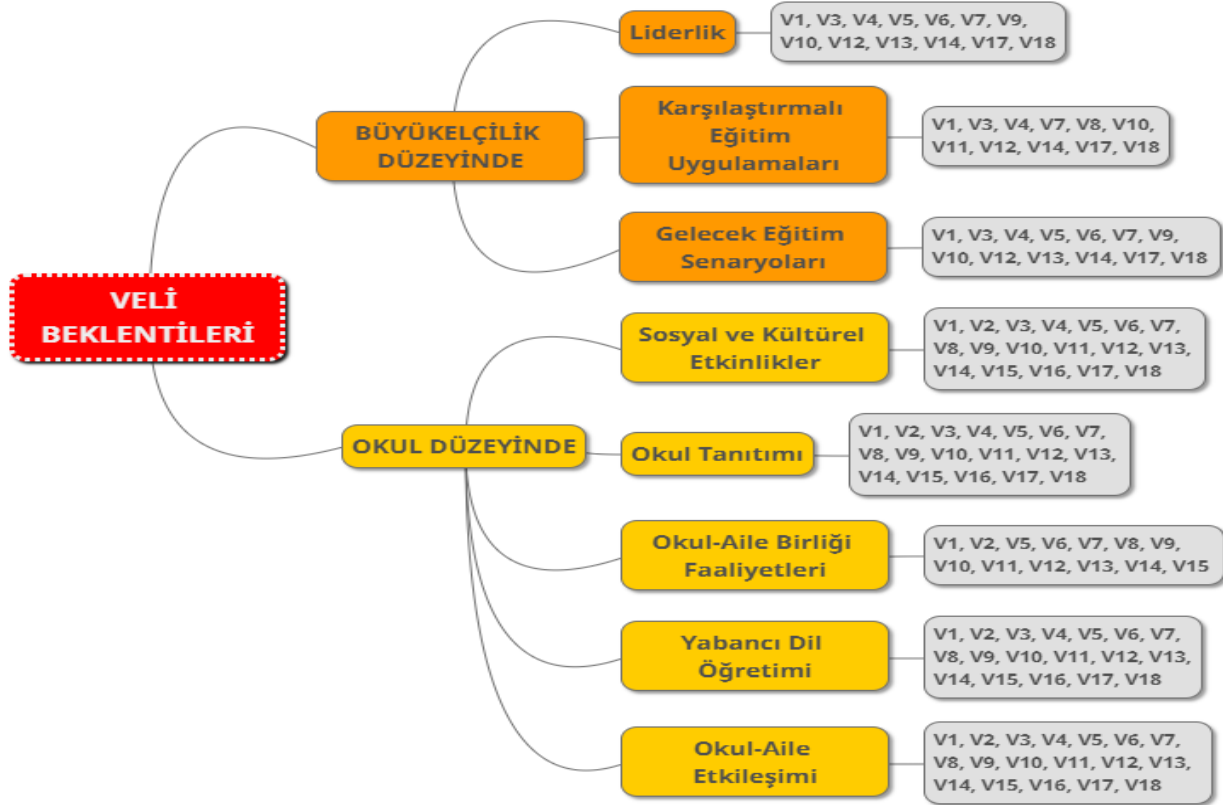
VELİ BEKLENTİLERİ

BÜYÜKELÇİLİK DÜZEYİNDE

Liderlik

V1, V3, V4, V5, V6, V7, V9, V10, V12, V13, V14, V17, V18

Karşılaştırmalı Eğitim Uygulamaları

V1, V3, V4, V7, V8, V10, V11, V12, V14, V17, V18

Gelecek Eğitim Senaryoları

V1, V3, V4, V5, V6, V7, V9, V10, V12, V13, V14, V17, V18

OKUL DÜZEYİNDE

Sosyal ve Kültürel Etkinlikler

V1, V2, V3, V4, V5, V6, V7, V8, V9, V10, V11, V12, V13, V14, V15, V16, V17, V18

Okul Tanıtımı

V1, V2, V3, V4, V5, V6, V7, V8, V9, V10, V11, V12, V13, V14, V15, V16, V17, V18

Okul-Aile Birliği Faaliyetleri

V1, V2, V5, V6, V7, V8, V9, V10, V11, V12, V13, V14, V15

Yabancı Dil Öğretimi

V1, V2, V3, V4, V5, V6, V7, V8, V9, V10, V11, V12, V13, V14, V15, V16, V17, V18

Okul-Aile Etkileşimi

V1, V2, V3, V4, V5, V6, V7, V8, V9, V10, V11, V12, V13, V14, V15, V16, V17, V18